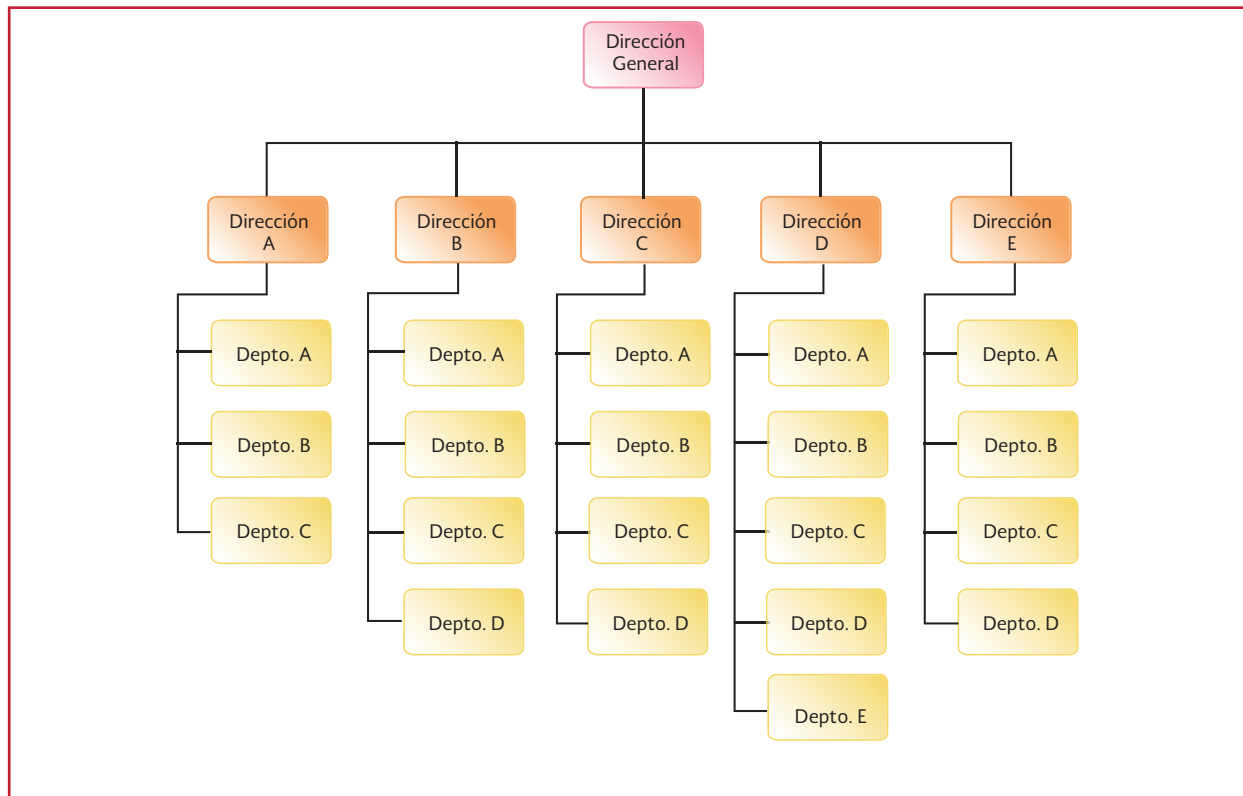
Dirección General

Dirección A

Depto. A

Depto. B

Depto. C

Dirección B

Depto. A

Depto. B

Depto. C

Depto. D

Dirección C

Depto. A

Depto. B

Depto. C

Depto. D

Dirección D

Depto. A

Depto. B

Depto. C

Depto. D

Depto. E

Dirección E

Depto. A

Depto. B

Depto. C

Depto. D